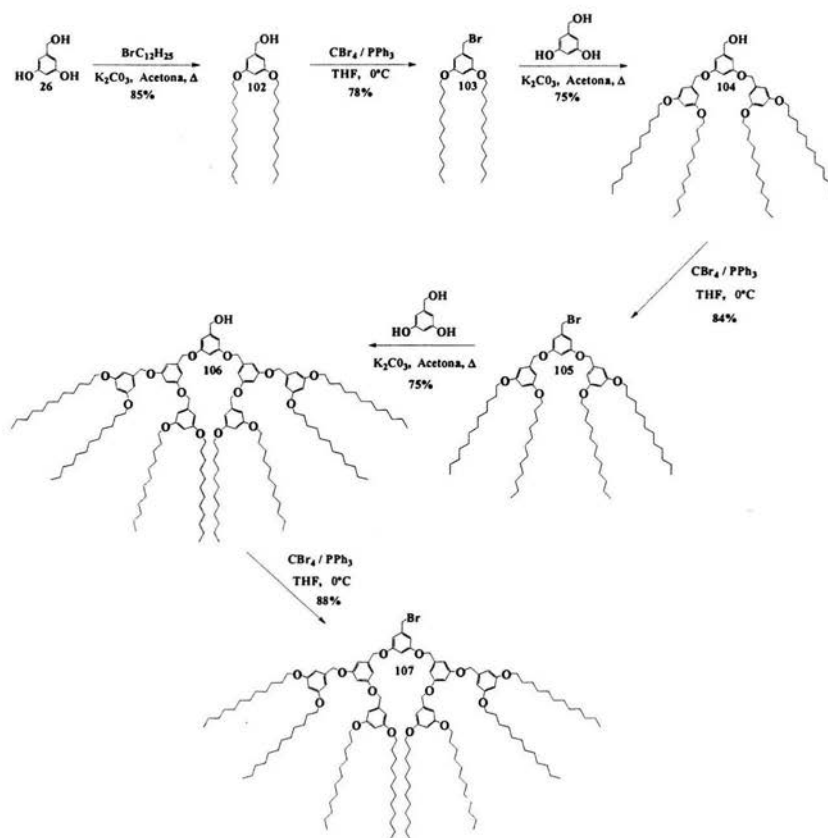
OH
HO 26 OH

$BrC_{12}H_{25}$
$K_2CO_3$, Acetona, $\Delta$
85%

OH
O 102 O

$CBr_4$ / $PPh_3$
THF, 0°C
78%

Br
O 103 O

OH
HO OH
$K_2CO_3$, Acetona, $\Delta$
75%

OH
O O
O 104 O
O O

$CBr_4$ / $PPh_3$
THF, 0°C
84%

Br
O O
O 105 O
O O

OH
HO OH
$K_2CO_3$, Acetona, $\Delta$
75%

OH
O O
O 106 O
O O O O
O O O O

$CBr_4$ / $PPh_3$
THF, 0°C
88%

Br
O O
O 107 O
O O O O
O O O O